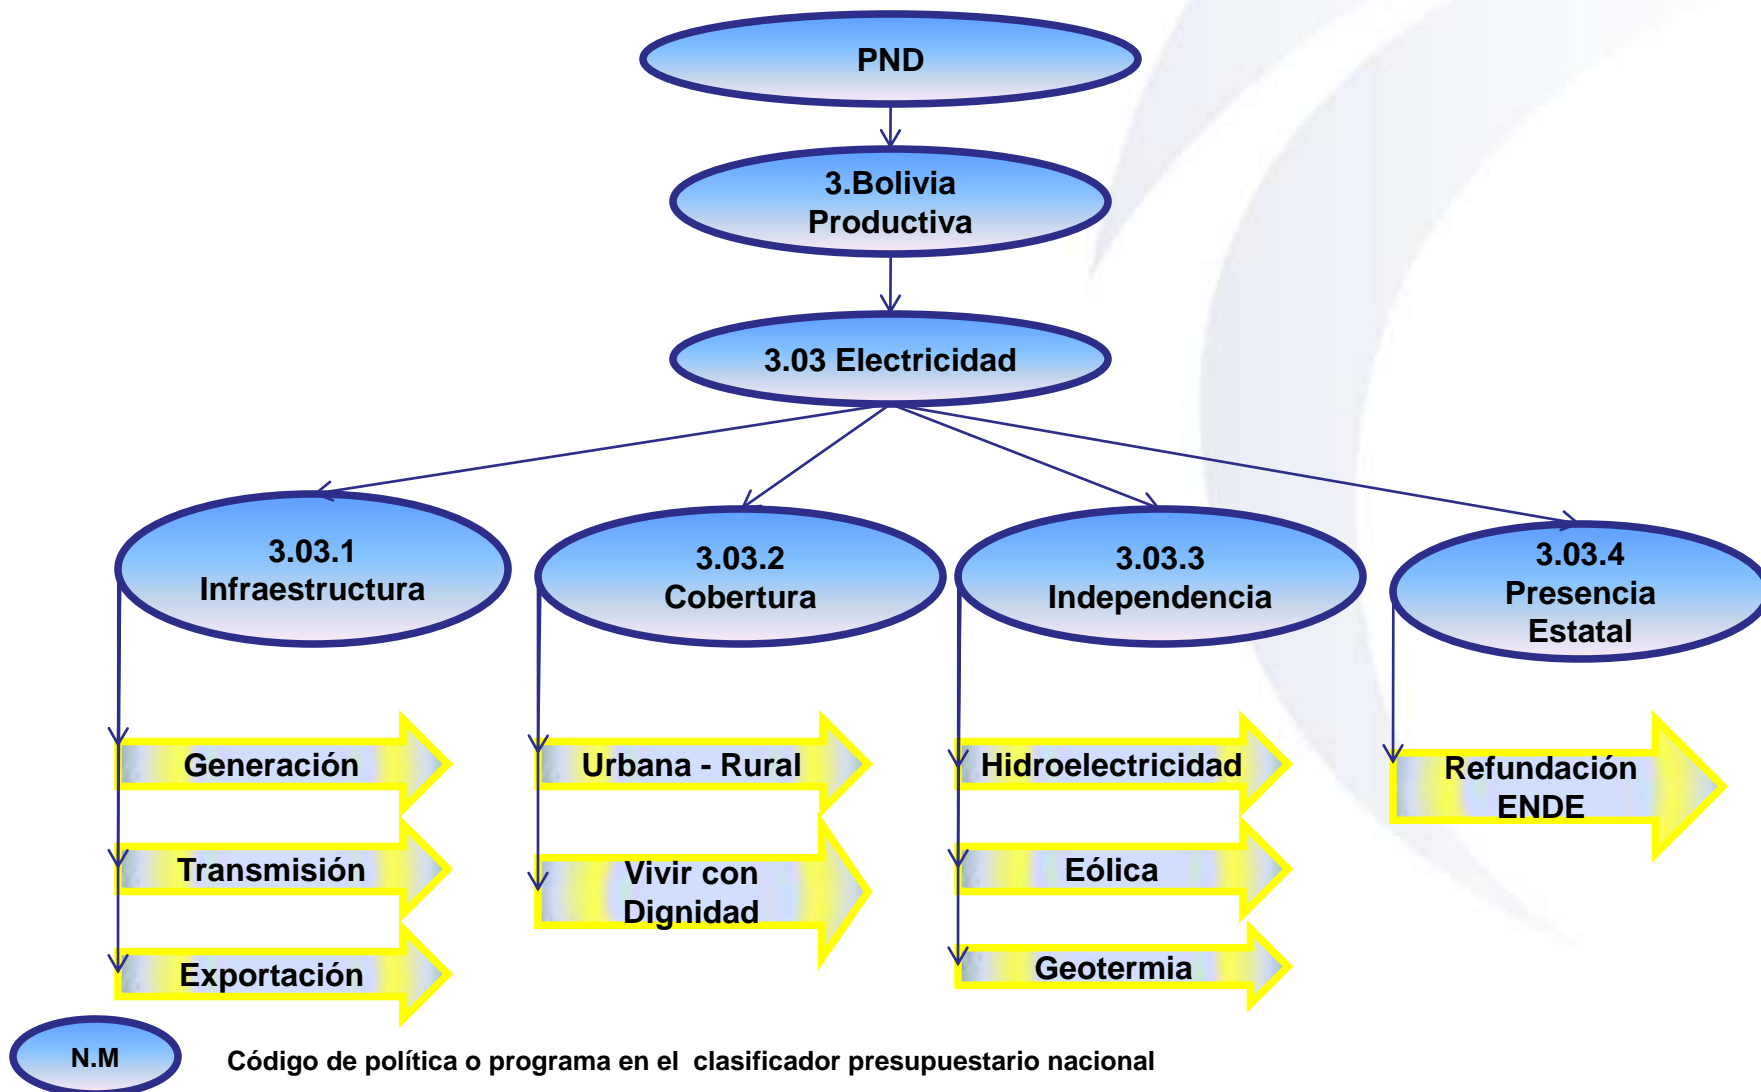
PND

3.Bolivia Productiva

3.03 Electricidad

3.03.1 Infraestructura

3.03.2 Cobertura

3.03.3 Independencia

3.03.4 Presencia Estatal

Generación

Transmisión

Exportación

Urbana - Rural

Vivir con Dignidad

Hidroelectricidad

Eólica

Geotermia

Refundación ENDE

N.M

Código de política o programa en el clasificador presupuestario nacional